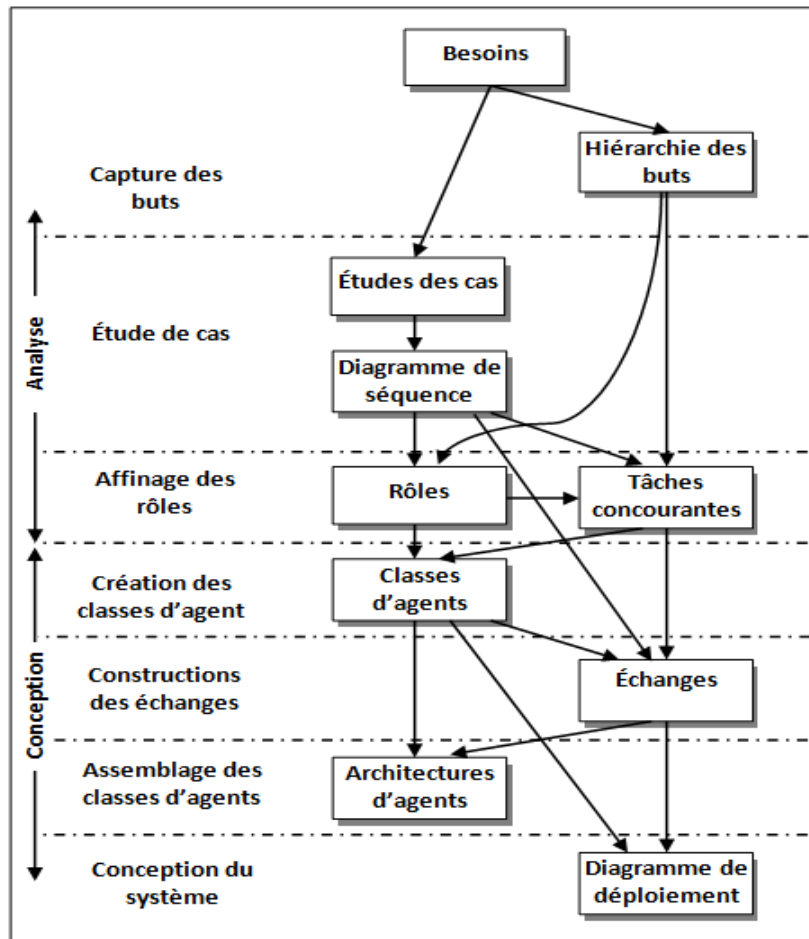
Besoins

Capture des buts

Hiérarchie des buts

Analyse

Études des cas

Étude de cas

Diagramme de séquence

Affinage des rôles

Rôles

Tâches concourantes

Conception

Création des classes d'agent

Classes d'agents

Constructions des échanges

Échanges

Assemblage des classes d'agents

Architectures d'agents

Conception du système

Diagramme de déploiement